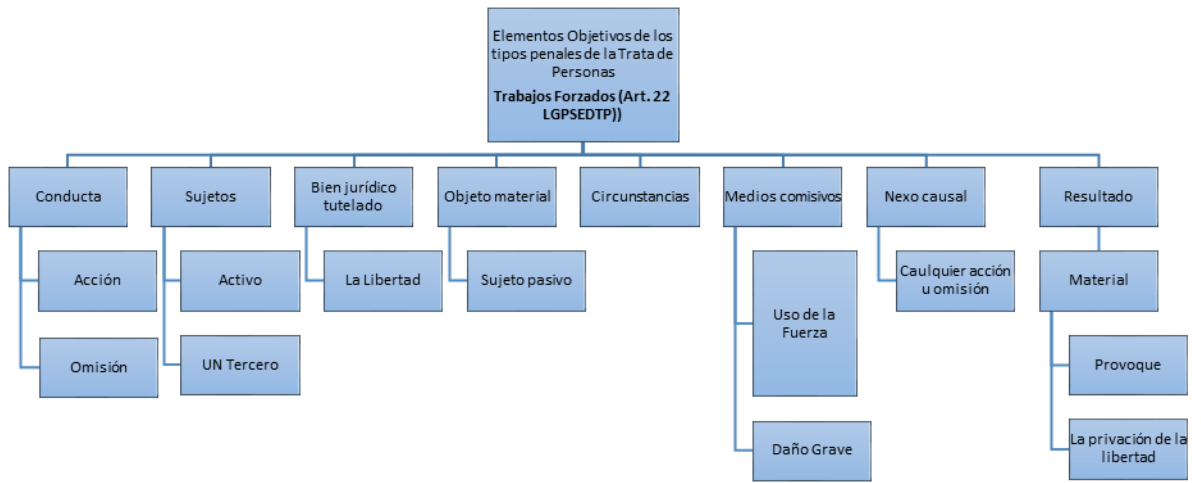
Elementos Objetivos de los tipos penales de la Trata de Personas
Trabajos Forzados (Art. 22 LGPSEDTP))

Conducta
Acción
Omisión

Sujetos
Activo
UN Tercero

Bien jurídico tutelado
La Libertad

Objeto material
Sujeto pasivo

Circunstancias

Medios comisivos
Uso de la Fuerza
Daño Grave

Nexo causal
Caulquier acción u omisión

Resultado
Material
Provoque
La privación de la libertad